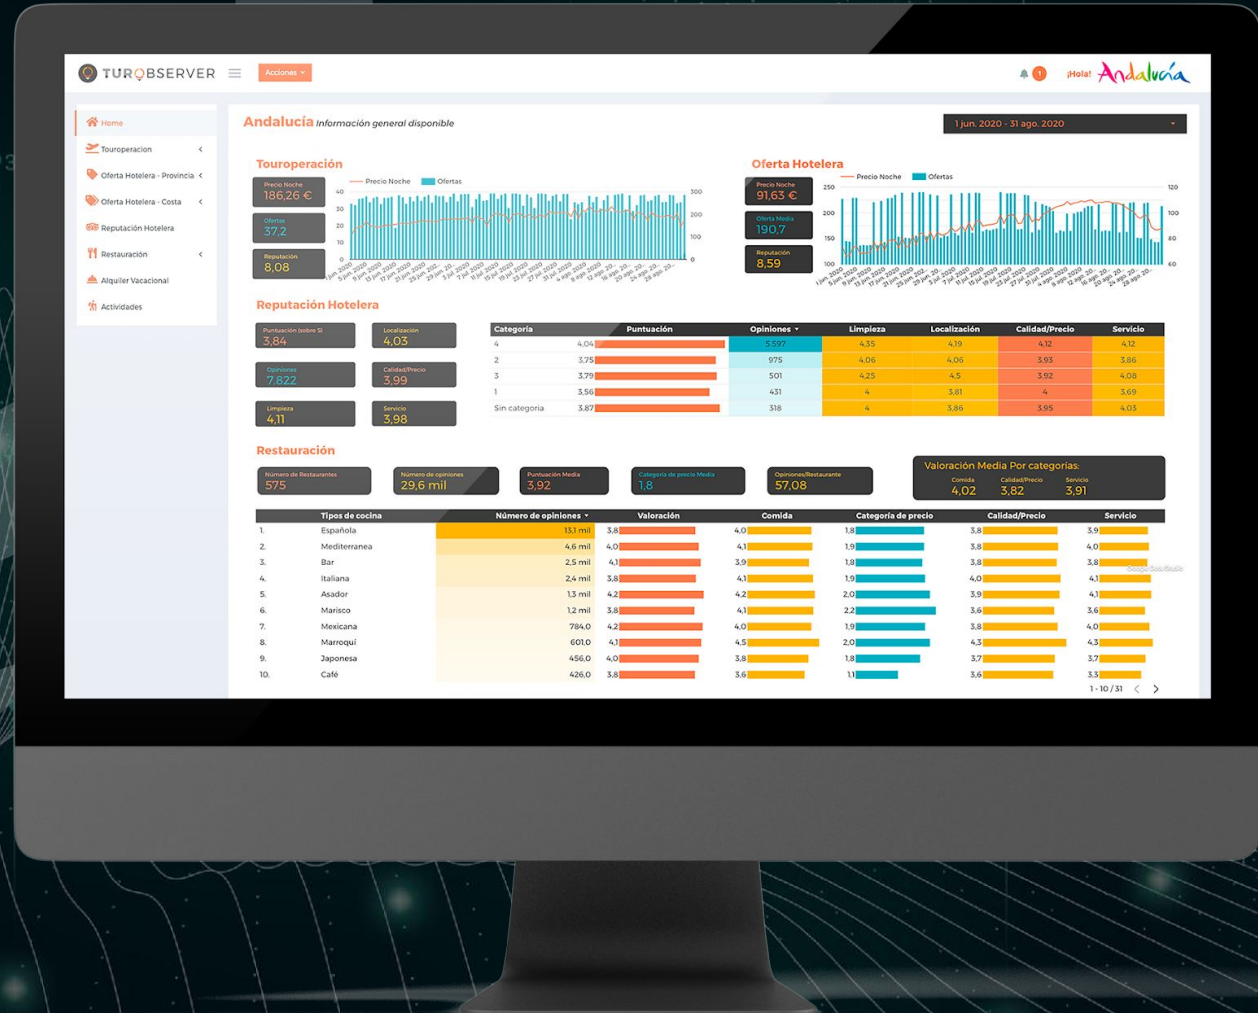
TUROBSERVER

Acciones

1

¡Hola! Andalucía

Home
Touroperacion
Oferta Hotelera - Provincia
Oferta Hotelera - Costa
Reputación Hotelera
Restauración
Alquiler Vacacional
Actividades

Andalucía Información general disponible

1 jun. 2020 - 31 ago. 2020

Touroperación

Precio Noche 186,26 €
Ofertas 37,2
Reputación 8,08

Precio Noche Ofertas

Oferta Hotelera

Precio Noche 91,63 €
Oferta Media 190,7
Reputación 8,59

Precio Noche Ofertas

Reputación Hotelera

Puntuación (sobre 5) 3,84
Localización 4,03
Opiniones 7.822
Calidad/Precio 3,99
Limpieza 4,11
Servicio 3,98

| Categoría | Puntuación | Opiniones | Limpieza | Localización | Calidad/Precio | Servicio |
|---|---|---|---|---|---|---|
| 4 | 4,04 | 5.597 | 4,35 | 4,19 | 4,12 | 4,12 |
| 2 | 3,75 | 975 | 4,06 | 4,06 | 3,93 | 3,86 |
| 3 | 3,79 | 501 | 4,25 | 4,5 | 3,92 | 4,08 |
| 1 | 3,56 | 431 | 4 | 3,81 | 4 | 3,69 |
| Sin categoría | 3,87 | 318 | 4 | 3,86 | 3,95 | 4,03 |

Restauración

Número de Restaurantes 575
Número de opiniones 29,6 mil
Puntuación Media 3,92
Categoría de precio Media 1,8
Opiniones/Restaurante 57,08

Valoración Media Por categorías:
Comida 4,02
Calidad/Precio 3,82
Servicio 3,91

| | Tipos de cocina | Número de opiniones | Valoración | Comida | Categoría de precio | Calidad/Precio | Servicio |
|---|---|---|---|---|---|---|---|
| 1. | Española | 13,1 mil | 3,8 | 4,0 | 1,8 | 3,8 | 3,9 |
| 2. | Mediterranea | 4,6 mil | 4,0 | 4,1 | 1,9 | 3,8 | 4,0 |
| 3. | Bar | 2,5 mil | 4,1 | 3,9 | 1,8 | 3,8 | 3,8 |
| 4. | Italiana | 2,4 mil | 3,8 | 4,1 | 1,9 | 4,0 | 4,1 |
| 5. | Asador | 1,3 mil | 4,2 | 4,2 | 2,0 | 3,9 | 4,1 |
| 6. | Marisco | 1,2 mil | 3,8 | 4,1 | 2,2 | 3,6 | 3,6 |
| 7. | Mexicana | 784,0 | 4,2 | 4,0 | 1,9 | 3,8 | 4,0 |
| 8. | Marroquí | 601,0 | 4,1 | 4,5 | 2,0 | 4,3 | 4,3 |
| 9. | Japonesa | 456,0 | 4,0 | 3,8 | 1,8 | 3,7 | 3,7 |
| 10. | Café | 426,0 | 3,8 | 3,6 | 1,1 | 3,6 | 3,3 |

1 - 10 / 31